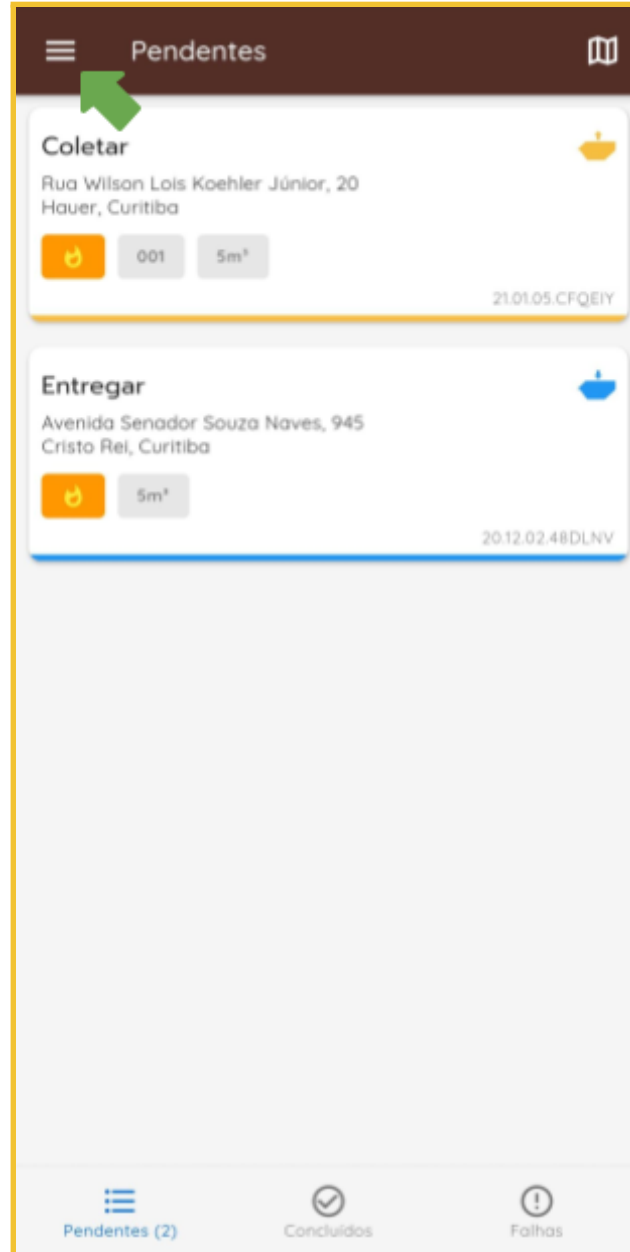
Pendentes

Coletar
Rua Wilson Lois Koehler Júnior, 20
Hauer, Curitiba

001 5m³

21.01.05.CFQEIY

Entregar
Avenida Senador Souza Naves, 945
Cristo Rei, Curitiba

5m³

20.12.02.48DLNV

Pendentes (2) Concluídos Falhas